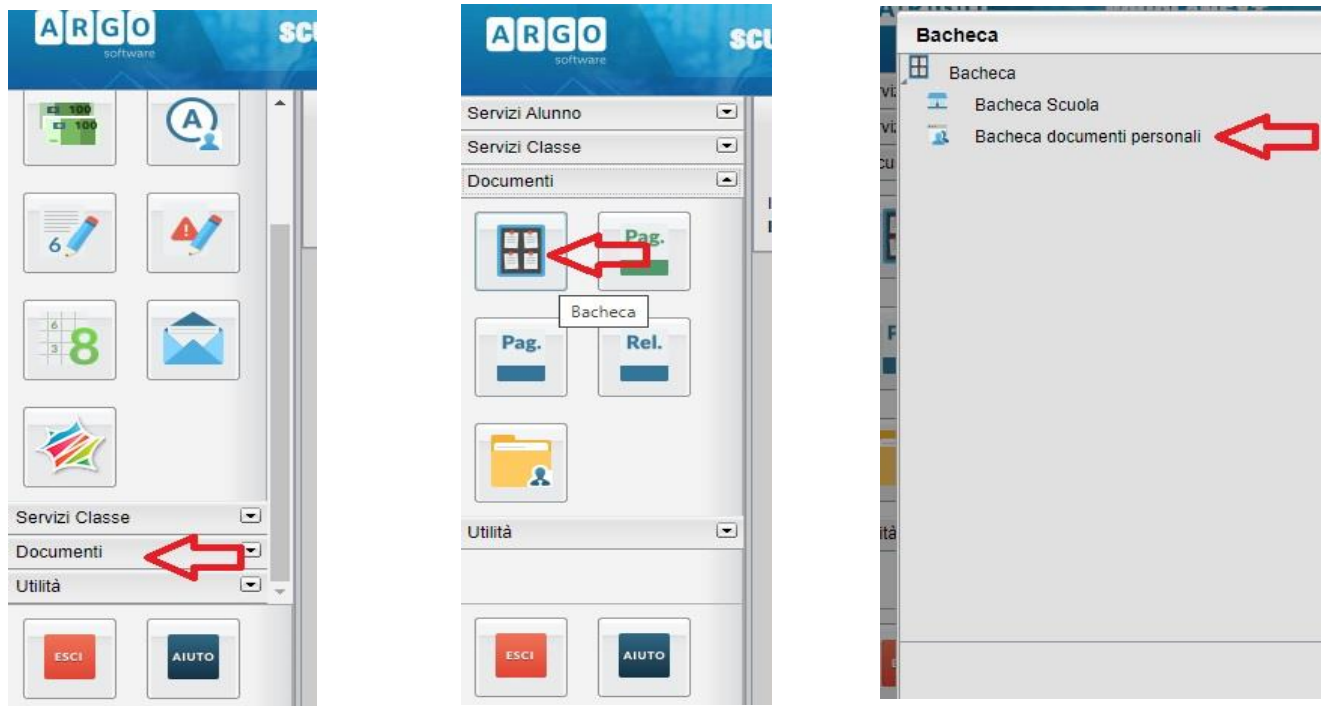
ARGO software SC

100
100

6

8

Servizi Classe
Documenti
Utilità

ESCI
AIUTO

ARGO software SC

Servizi Alunno
Servizi Classe
Documenti

Pag.
Bacheca
Pag.
Rel.

Utilità

ESCI
AIUTO

Bacheca
Bacheca
Bacheca Scuola
Bacheca documenti personali